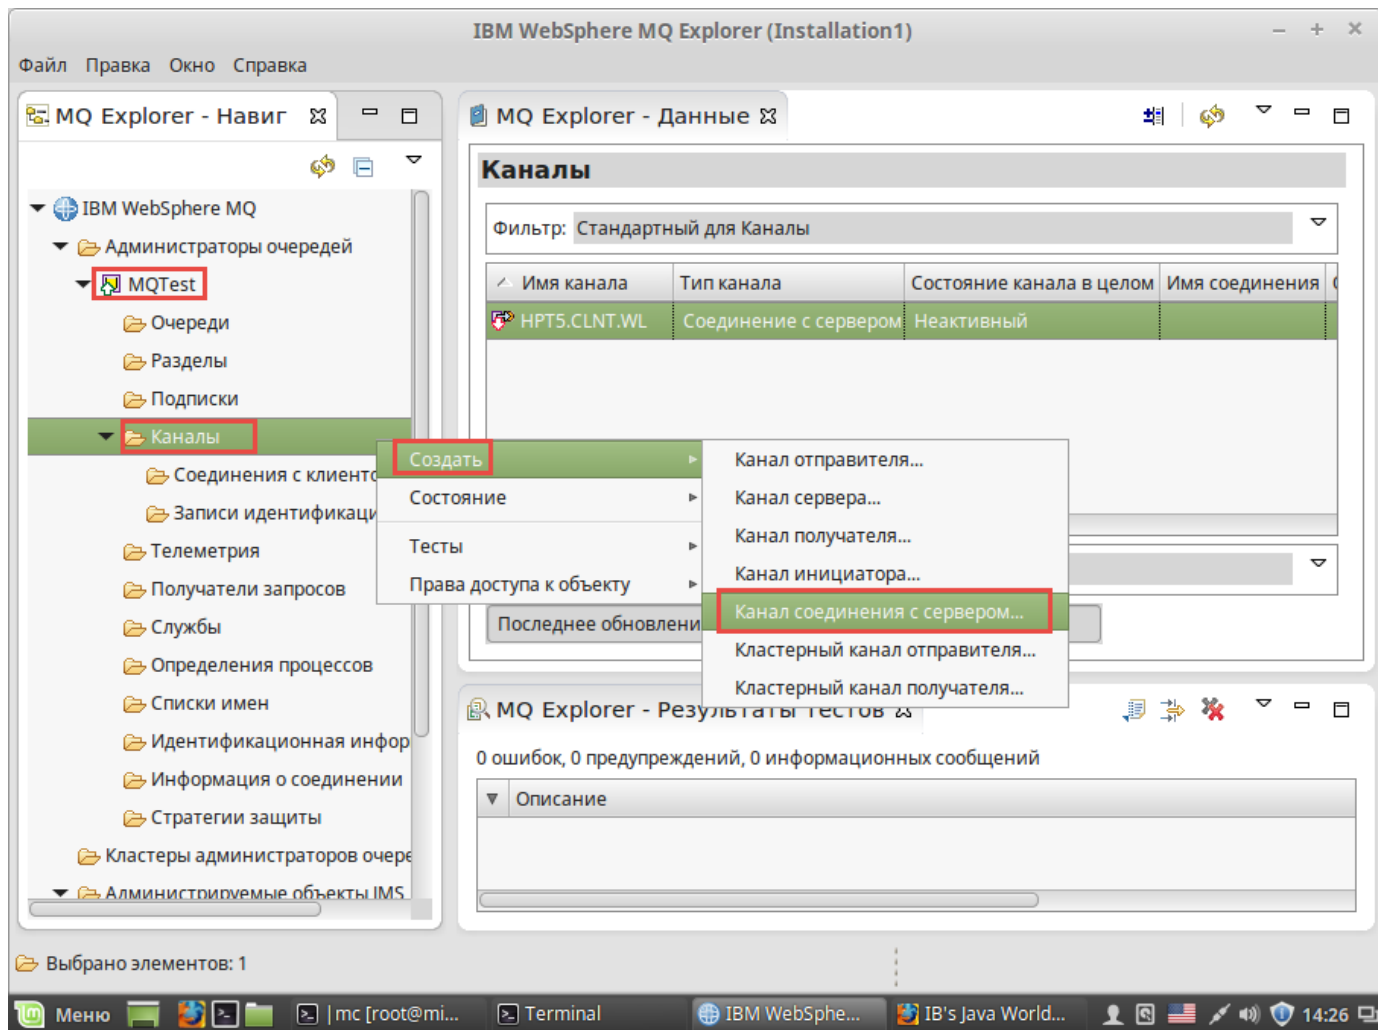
IBM WebSphere MQ Explorer (Installation1)

Файл Правка Окно Справка

MQ Explorer - Навиг

IBM WebSphere MQ
Администраторы очередей
MQTest
Очереди
Разделы
Подписки
Каналы
Соединения с клиенто
Записи идентификаци
Телеметрия
Получатели запросов
Службы
Определения процессов
Списки имен
Идентификационная инфор
Информация о соединении
Стратегии защиты
Кластеры администраторов очере
Администрируемые объекты JMS

MQ Explorer - Данные

Каналы

Фильтр: Стандартный для Каналы

| Имя канала | Тип канала | Состояние канала в целом | Имя соединения |
|---|---|---|---|
| HPT5.CLNT.WL | Соединение с сервером | Неактивный | |

Создать
Состояние
Тесты
Права доступа к объекту

Канал отправителя...
Канал сервера...
Канал получателя...
Канал инициатора...
Канал соединения с сервером...
Кластерный канал отправителя...
Кластерный канал получателя...

Последнее обновлени

MQ Explorer - Результаты тестов

0 ошибок, 0 предупреждений, 0 информационных сообщений

Описание

Выбрано элементов: 1

Меню | mc [root@mi... Terminal IBM WebSphe... IB's Java World... 14:26